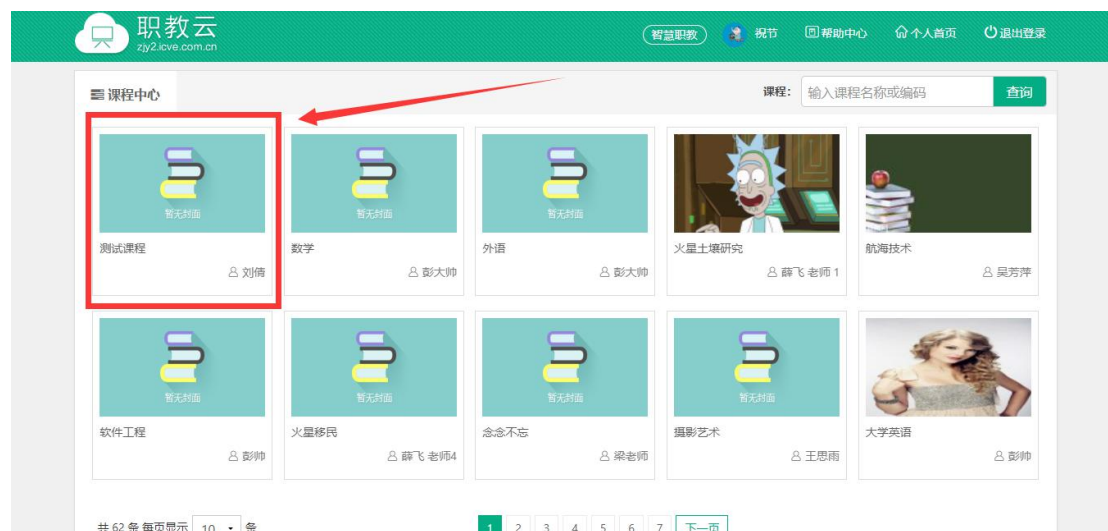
职教云
zjy2.icve.com.cn

智慧职教 祝节 帮助中心 个人首页 退出登录

课程中心

课程: 输入课程名称或编码 查询

暂无封面
测试课程
刘倩

暂无封面
数学
彭大帅

暂无封面
外语
彭大帅

火星土壤研究
薛飞 老师 1

航海技术
吴芳萍

暂无封面
软件工程
彭帅

暂无封面
火星移民
薛飞 老师4

暂无封面
念念不忘
梁老师

暂无封面
摄影艺术
王思雨

大学英语
彭帅

共 62 条 每页显示 10 条

1 2 3 4 5 6 7 下一页